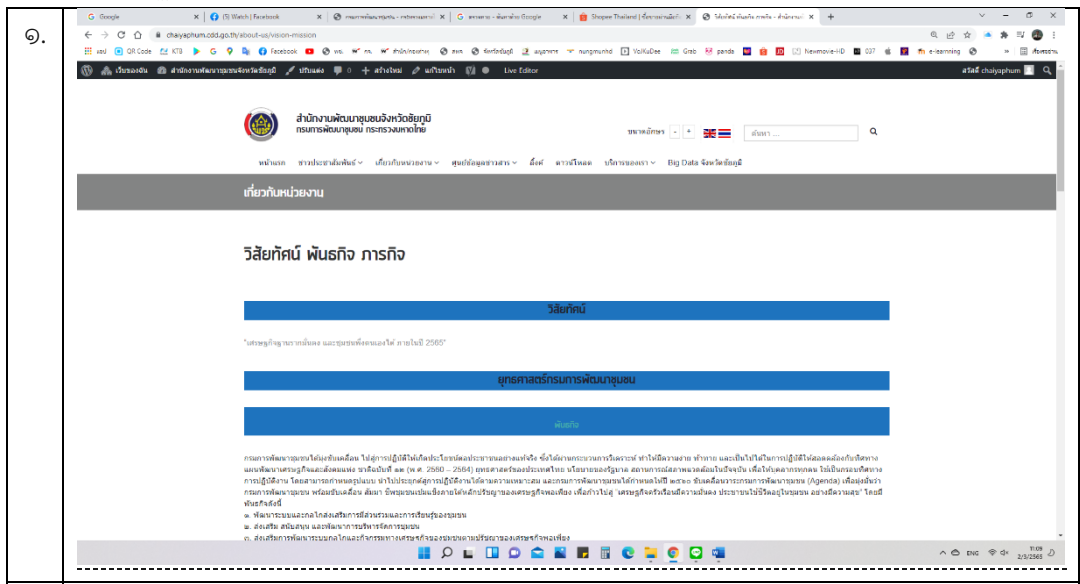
๑.

Google | (5) Watch | Facebook | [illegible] | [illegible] - ค้นหาด้วย Google | Shopee Thailand | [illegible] | วิสัยทัศน์ พันธกิจ ภารกิจ - สำนักงานพ...

chaiyaphum.cdd.go.th/about-us/vision-mission

เว็บของฉัน | สำนักงานพัฒนาชุมชนจังหวัดชัยภูมิ | ปรับแต่ง | 0 | + สร้างใหม่ | แก้ไขหน้า | Live Editor | สวัสดี chaiyaphum

สำนักงานพัฒนาชุมชนจังหวัดชัยภูมิ
กรมการพัฒนาชุมชน กระทรวงมหาดไทย

ขนาดตัวอักษร - + | ค้นหา ...

หน้าแรก | ข่าวประชาสัมพันธ์ | เกี่ยวกับหน่วยงาน | ศูนย์ข้อมูลข่าวสาร | ลิงค์ | ดาวน์โหลด | บริการของเรา | Big Data จังหวัดชัยภูมิ

เกี่ยวกับหน่วยงาน

วิสัยทัศน์ พันธกิจ ภารกิจ

วิสัยทัศน์

"เศรษฐกิจฐานรากมั่นคง และชุมชนพึ่งตนเองได้ ภายในปี 2565"

ยุทธศาสตร์กรมการพัฒนาชุมชน

พันธกิจ

กรมการพัฒนาชุมชนได้มุ่งขับเคลื่อน ไปสู่การปฏิบัติให้เกิดประโยชน์ต่อประชาชนอย่างแท้จริง ซึ่งได้ผ่านกระบวนการวิเคราะห์ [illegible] แผนพัฒนาเศรษฐกิจและสังคมแห่ง ชาติฉบับที่ ๑๒ (พ.ศ. 2560 – 2564) ยุทธศาสตร์ของประเทศไทย นโยบายของรัฐบาล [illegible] การปฏิบัติงาน โดยสามารถกำหนดรูปแบบ นำไปประยุกต์สู่การปฏิบัติงานได้ตามความเหมาะสม และกรมการพัฒนาชุมชนได้กำหนดให้ปี ๒๕๖๐ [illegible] (Agenda) เพื่อมุ่งมั่นว่า กรมการพัฒนาชุมชน พร้อมขับเคลื่อน สืบสา นิพชุมชนเป็นเเชื่อสายใจคำหลักปรัชญาของเศรษฐกิจพอเพียง เพื่อก้าวไปสู่ "เศรษฐกิจครัวเรือนมีความมั่นคง ประชาชนใช้ชีวิตอยู่ในชุมชน อย่างมีความสุข" โดยมี พันธกิจดังนี้
๑. พัฒนาระบบและกลไกส่งเสริมการมีส่วนร่วมและการเรียนรู้ของชุมชน
๒. ส่งเสริม สนับสนุน และพัฒนาการบริหารจัดการชุมชน
๓. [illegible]

ENG 11:09 2/3/2565